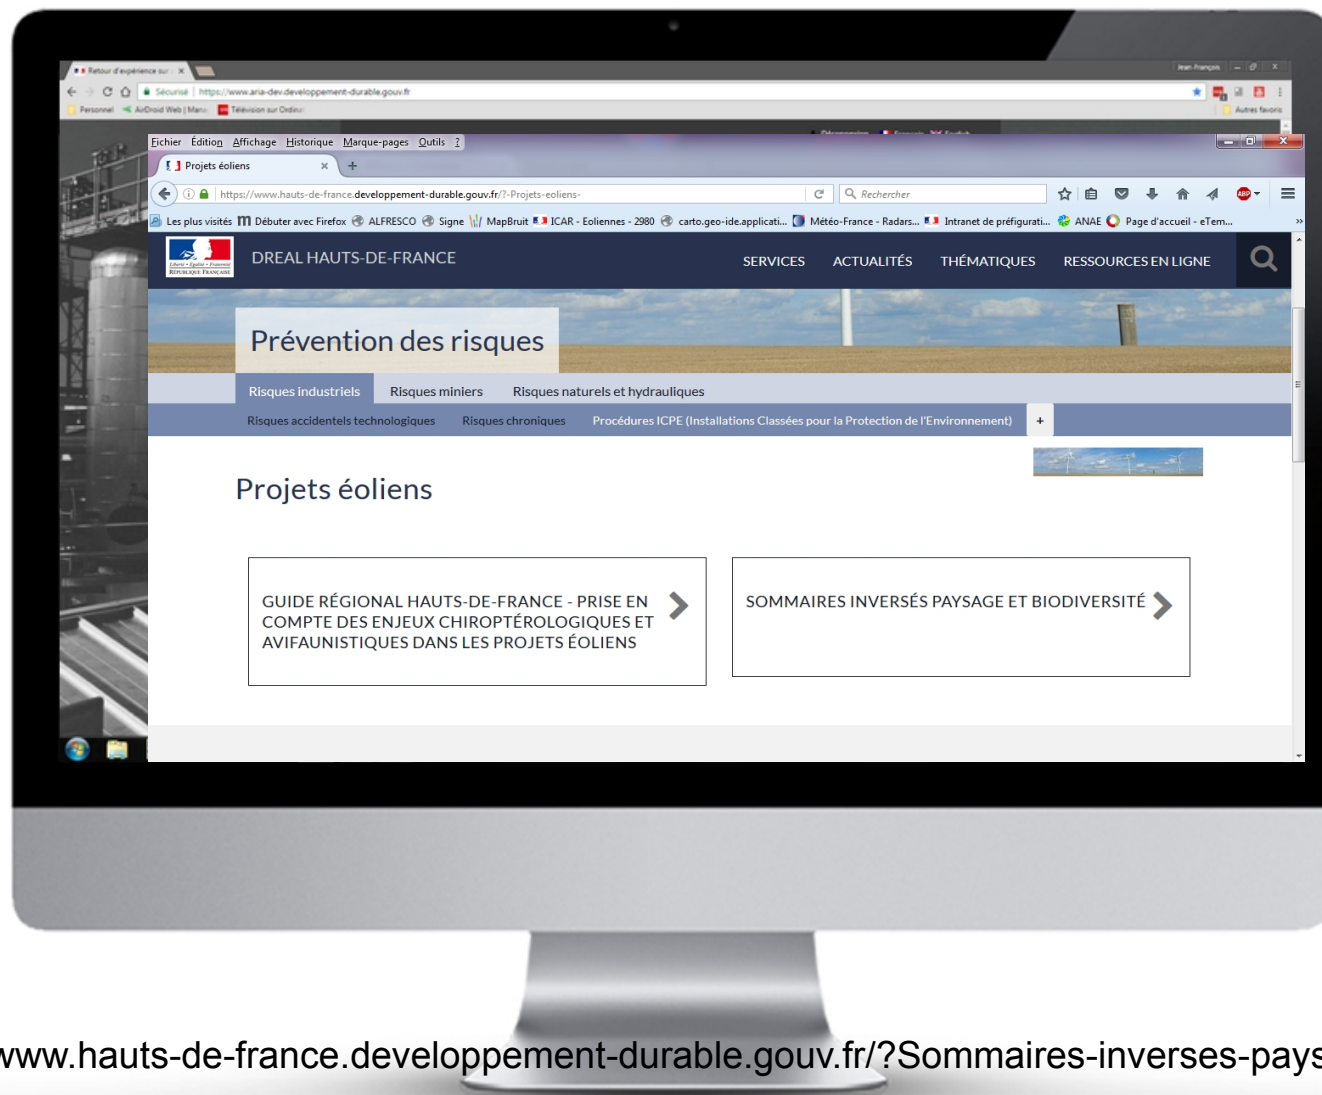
Retour d'expérience sur ×

Jean-François

Sécurisé | https://www.aria-dev.developpement-durable.gouv.fr

Personnel AirDroid Web | Manu Télévision sur Ordina

Autres favoris

Fichier Édition Affichage Historique Marque-pages Outils ?

Projets éoliens ×

https://www.hauts-de-france.developpement-durable.gouv.fr/?-Projets-eoliens-

Rechercher

Les plus visités Débuter avec Firefox ALFRESCO Signe MapBruit ICAR - Eoliennes - 2980 carto.geo-ide.applicati... Météo-France - Radars... Intranet de préfigurati... ANAE Page d'accueil - eTem...

DREAL HAUTS-DE-FRANCE

SERVICES ACTUALITÉS THÉMATIQUES RESSOURCES EN LIGNE

Prévention des risques

Risques industriels Risques miniers Risques naturels et hydrauliques

Risques accidentels technologiques Risques chroniques Procédures ICPE (Installations Classées pour la Protection de l'Environnement) +

Projets éoliens

GUIDE RÉGIONAL HAUTS-DE-FRANCE - PRISE EN COMPTE DES ENJEUX CHIROPTÉROLOGIQUES ET AVIFAUNISTIQUES DANS LES PROJETS ÉOLIENS

SOMMAIRES INVERSÉS PAYSAGE ET BIODIVERSITÉ

www.hauts-de-france.developpement-durable.gouv.fr/?Sommaires-inverses-pays